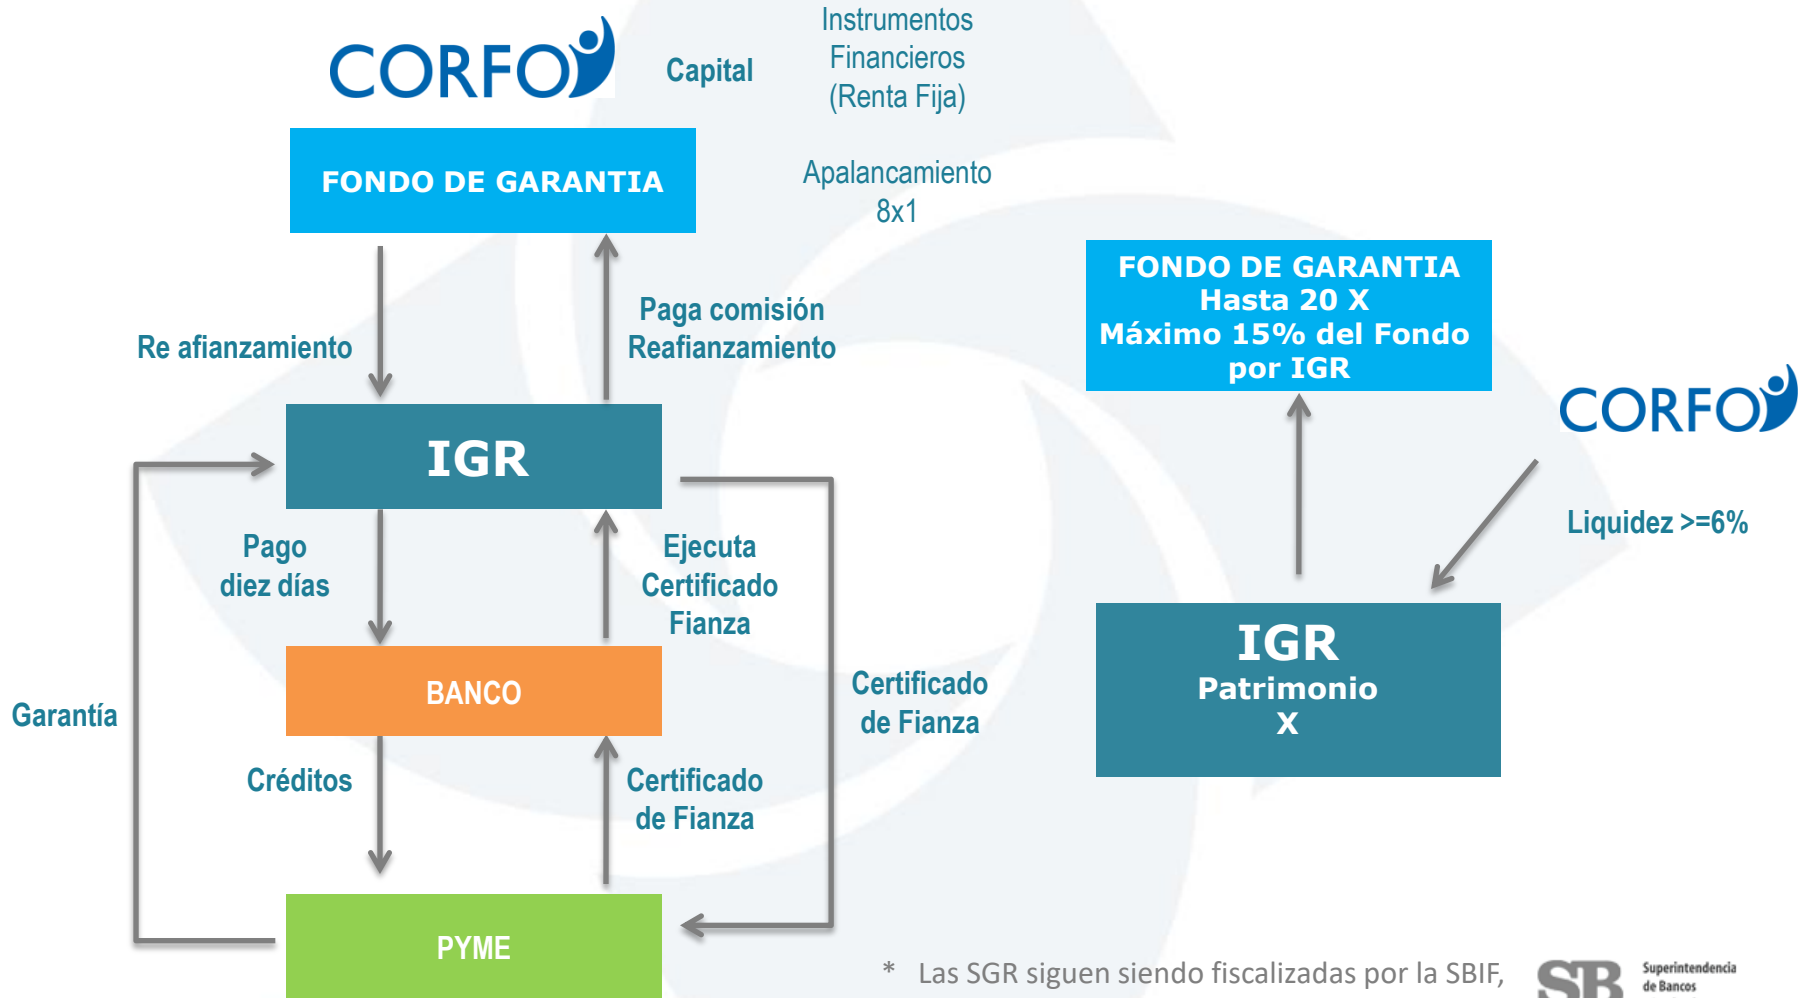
CORFO

Capital

Instrumentos Financieros (Renta Fija)

FONDO DE GARANTIA

Apalancamiento 8x1

Re afianzamiento

Paga comisión Reafianzamiento

FONDO DE GARANTIA
Hasta 20 X
Máximo 15% del Fondo por IGR

CORFO

IGR

Liquidez >=6%

Pago diez días

Ejecuta Certificado Fianza

IGR
Patrimonio
X

Garantía

BANCO

Certificado de Fianza

Créditos

Certificado de Fianza

PYME

* Las SGR siguen siendo fiscalizadas por la SBIF,

SB Superintendencia de Bancos